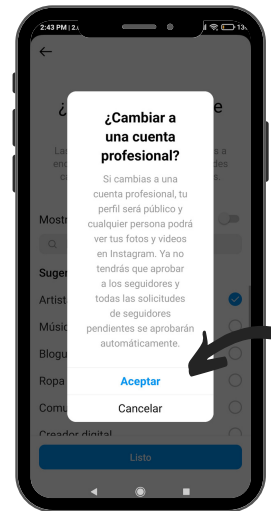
2:43 PM | 2,

13

¿Cambiar a una cuenta profesional?

Si cambias a una cuenta profesional, tu perfil será público y cualquier persona podrá ver tus fotos y videos en Instagram. Ya no tendrás que aprobar a los seguidores y todas las solicitudes de seguidores pendientes se aprobarán automáticamente.

Aceptar

Cancelar

Las

enc

des

Mostr

Suger

Artist

Músic

Blogu

Ropa

Comu

Creador digital

Listo